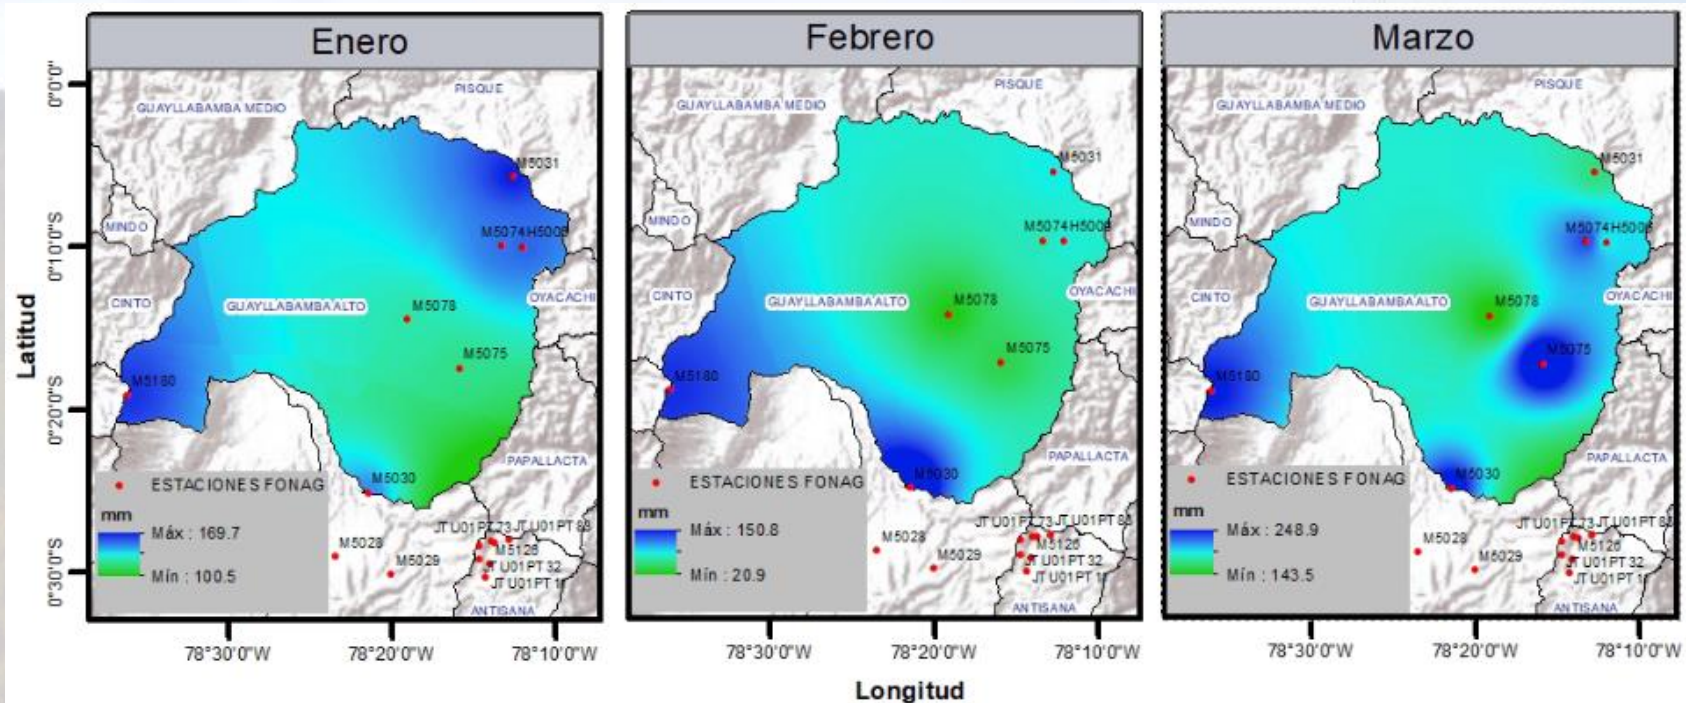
Enero

Febrero

Marzo

Latitud

0°0'0"

0°10'0"S

0°20'0"S

0°30'0"S

GUAYLLABAMBA MEDIO
PISQUE
M5031
MINDO
M5074 H5008
CINTO
GUAYLLABAMBA ALTO
M5078
OYACACHI
M5075
M5180
PAPALLACTA
M5030
ESTACIONES FONAG
mm
Máx : 169.7
Mín : 100.5
M5028
M5029
JTU01PT73 JTU01PT88
M5126
JTU01PT32
JTU01PT1
ANTIGANA

78°30'0"W 78°20'0"W 78°10'0"W

GUAYLLABAMBA MEDIO
PISQUE
M5031
MINDO
M5074 H5008
CINTO
GUAYLLABAMBA ALTO
M5078
OYACACHI
M5075
M5180
PAPALLACTA
M5030
ESTACIONES FONAG
mm
Máx : 150.8
Mín : 20.9
M5028
M5029
JTU01PT73 JTU01PT88
M5126
JTU01PT32
JTU01PT1
ANTISANA

78°30'0"W 78°20'0"W 78°10'0"W

GUAYLLABAMBA MEDIO
PISQUE
M5031
MINDO
M5074 H5008
CINTO
GUAYLLABAMBA ALTO
M5078
OYACACHI
M5075
M5180
PAPALLACTA
M5030
ESTACIONES FONAG
mm
Máx : 248.9
Mín : 143.5
M5028
M5029
JTU01PT73 JTU01PT88
M5126
JTU01PT32
JTU01PT1
ANTISANA

78°30'0"W 78°20'0"W 78°10'0"W

Longitud